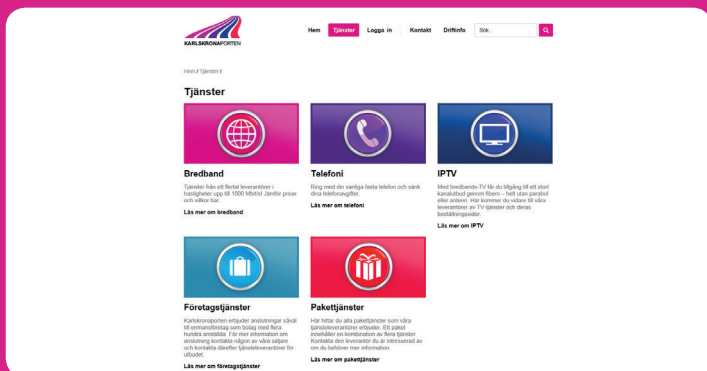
KARLSKRONAPORTEN

Hem Tjänster Logga in Kontakt Driftinfo Sök..

Hem / Tjänster /

Tjänster

Bredband

Tjänster från ett flertal leverantörer i hastigheter upp till 1000 Mbit/s! Jämför priser och villkor här.

Läs mer om bredband

Telefoni

Ring med din vanliga fasta telefon och sänk dina telefonavgifter.

Läs mer om telefoni

IPTV

Med bredbands-TV får du tillgång till ett stort kanalutbud genom fibern – helt utan parabol eller antenn. Här kommer du vidare till våra leverantörer av TV-tjänster och deras beställningssidor.

Läs mer om IPTV

Företagstjänster

Karlskronaporten erbjuder anslutningar såväl till enmansföretag som bolag med flera hundra anställda. För mer information om anslutning kontakta någon av våra säljare och kontakta därefter tjänsteleverantörer för utbudet.

Läs mer om företagstjänster

Pakettjänster

Här hittar du alla pakettjänster som våra tjänsteleverantörer erbjuder. Ett paket innehåller en kombination av flera tjänster. Kontakta den leverantör du är intresserad av om du behöver mer information.

Läs mer om pakettjänster